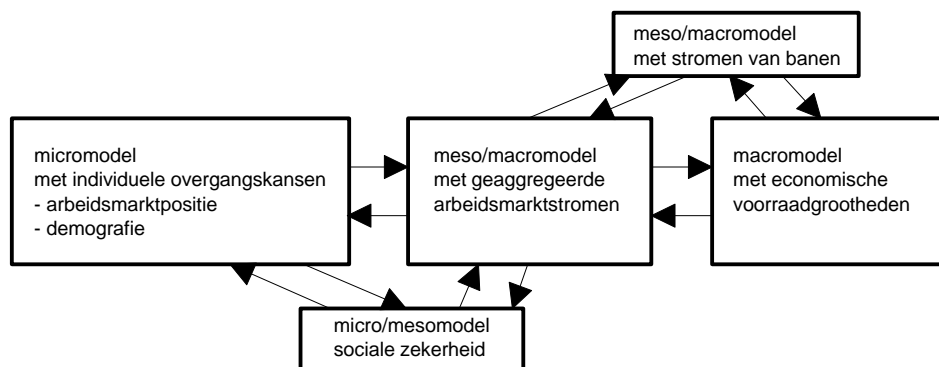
meso/macromodel
met stromen van banen

micromodel
met individuele overgangskansen
- arbeidsmarktpositie
- demografie

meso/macromodel
met geaggregeerde
arbeidsmarktstromen

macromodel
met economische
voorraadgrootheden

micro/mesomodel
sociale zekerheid